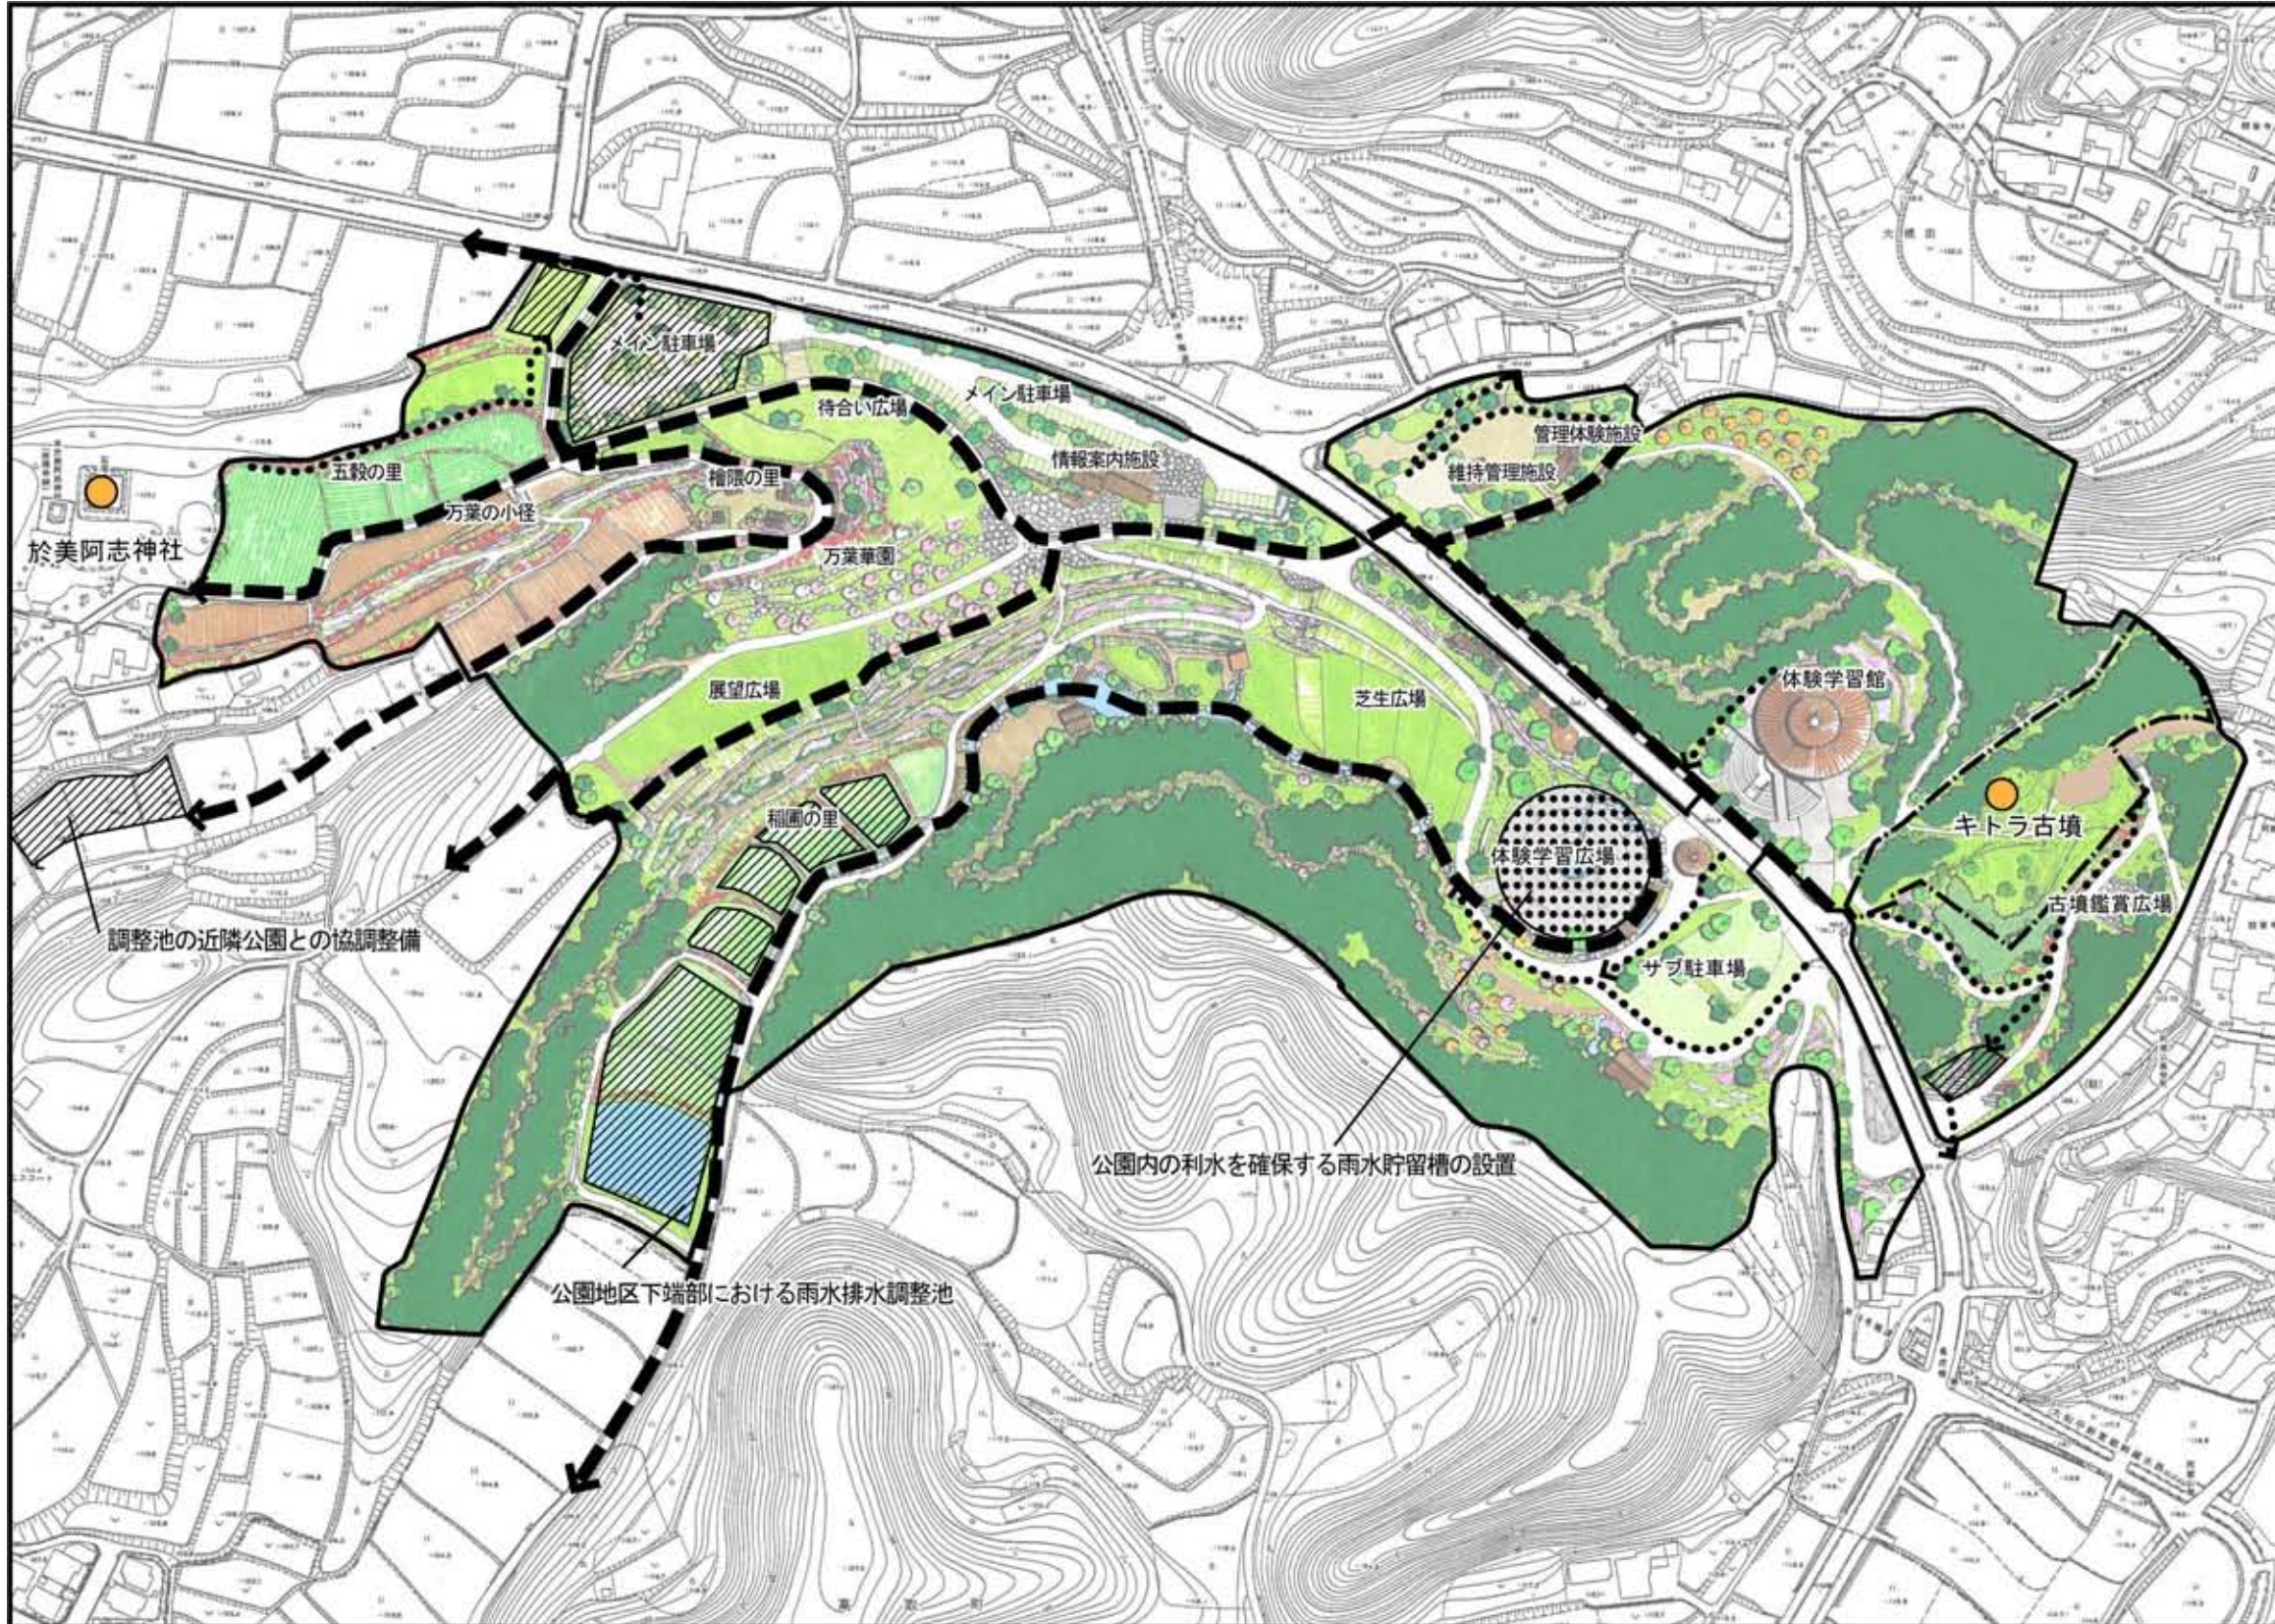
メイン駐車場
メイン駐車場
待合い広場
管理体験施設
維持管理施設
五穀の里
檜隈の里
情報案内施設
於美阿志神社
万葉の小径
万葉華園
体験学習館
展望広場
芝生広場
キトラ古墳
稲園の里
体験学習広場
古墳鑑賞広場
調整池の近隣公園との協調整備
サブ駐車場
公園内の利水を確保する雨水貯留槽の設置
公園地区下端部における雨水排水調整池